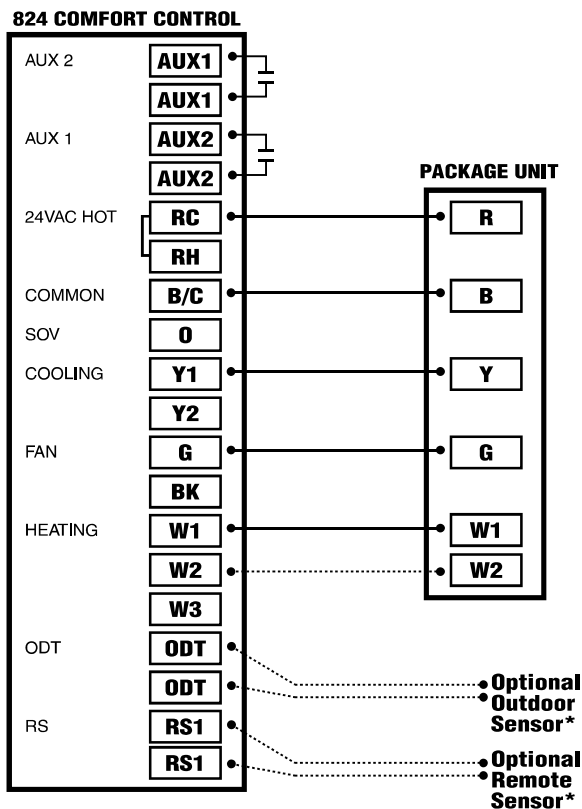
824 COMFORT CONTROL

AUX 2 AUX1
AUX1
AUX 1 AUX2
AUX2
24VAC HOT RC
RH
COMMON B/C
SOV O
COOLING Y1
Y2
FAN G
BK
HEATING W1
W2
W3
ODT ODT
ODT
RS RS1
RS1

PACKAGE UNIT

R
B
Y
G
W1
W2

Optional Outdoor Sensor*

Optional Remote Sensor*